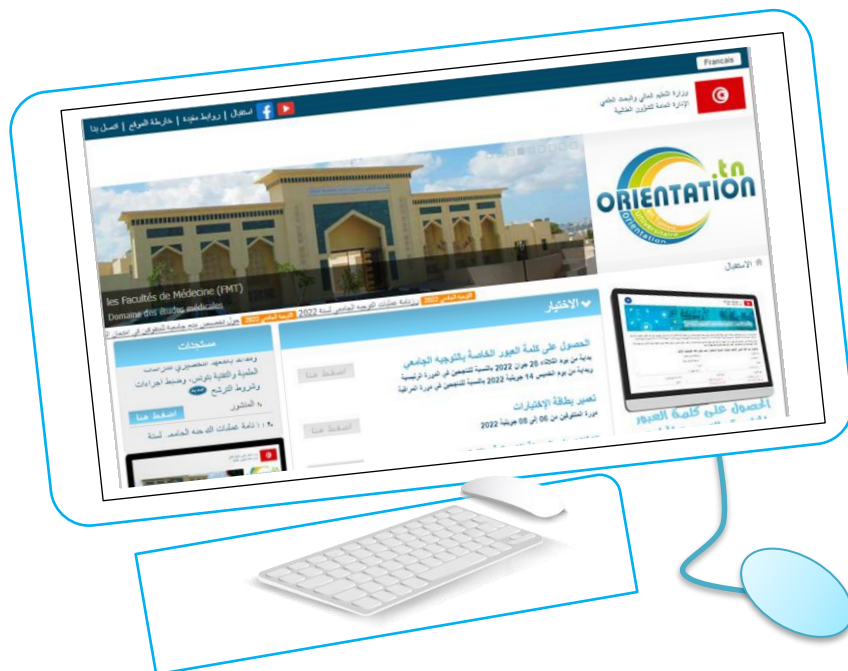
Français

وزارة التعليم العالي والبحث العلمي
الإدارة العامة للتكوين العالمي

استقبال | روابط مفيدة | خارطة الموقع | اتصل بنا

ORIENTATION .tn

الاستقبال

les Facultés de Médecine (FMT)
Domaine des études médicales

التوجيه الجامعي 2022 | رزنامة عمليات التوجيه الجامعي لسنة 2022 | التوجيه الجامعي 2022 | حول التخصص في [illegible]

الاختيار

الحصول على كلمة العبور الخاصة بالتوجيه الجامعي
بداية من يوم الثلاثاء 28 جوان 2022 بالنسبة للناجحين في الدورة الرئيسية
وبداية من يوم الخميس 14 جويلية 2022 بالنسبة للناجحين في دورة المراقبة

اضغط هنا

تعمير بطاقة الإختيارات
دورة المتفوقين من 06 إلى 08 جويلية 2022

اضغط هنا

مستجدات
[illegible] التحصيل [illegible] الطبية والتقنية بتونس، وضبط إجراءات وشروط الترشح
المنشور
اضغط هنا
رزنامة عمليات التوجيه الجامعي لسنة

الحصول على كلمة العبور